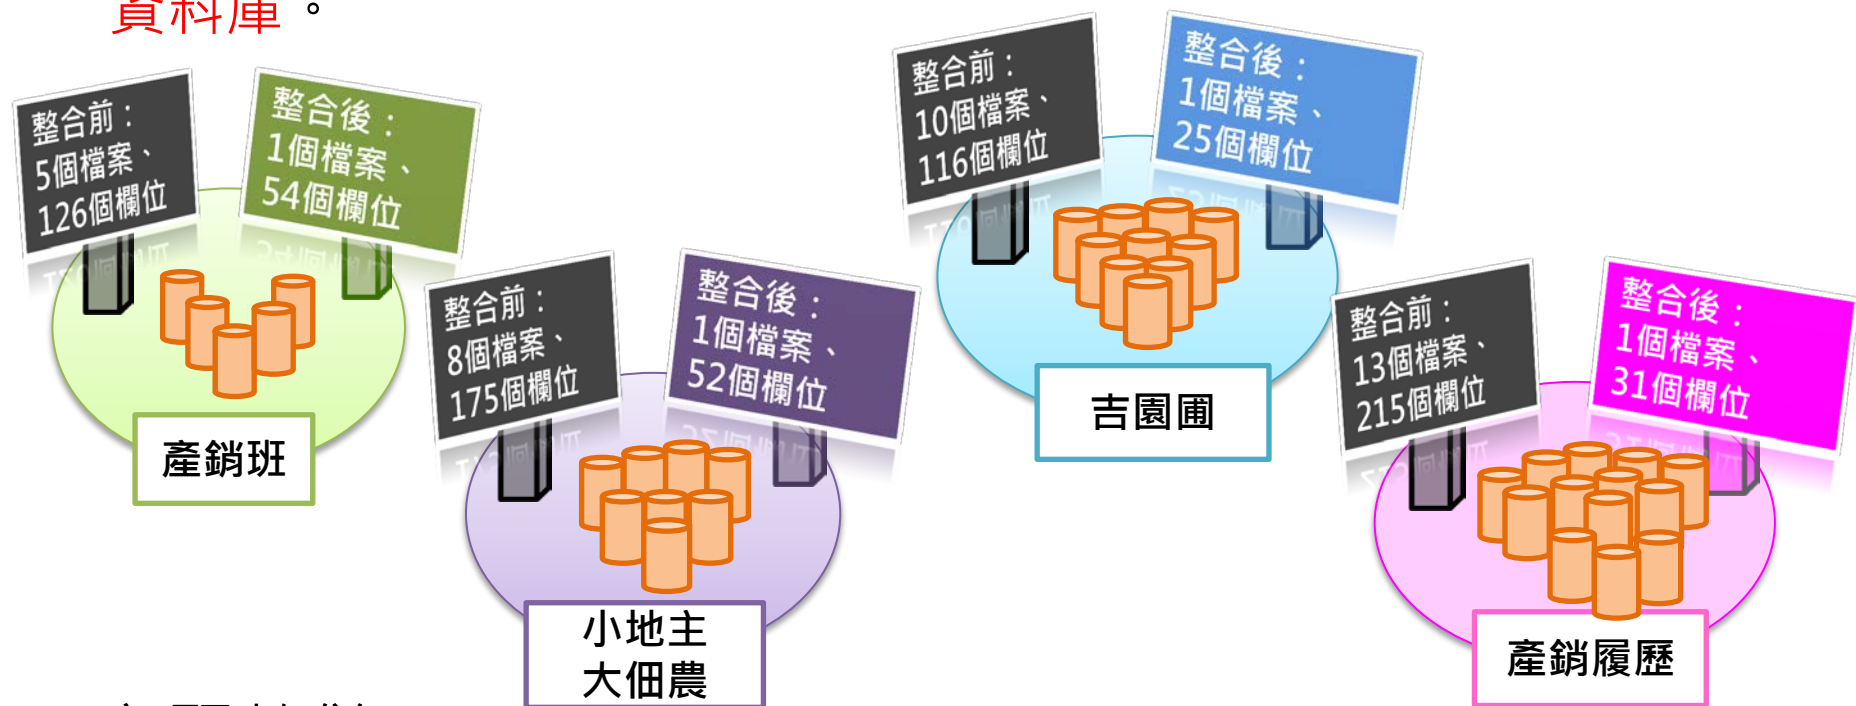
資料庫。

整合前：
5個檔案、
126個欄位

整合後：
1個檔案、
54個欄位

產銷班

整合前：
8個檔案、
175個欄位

整合後：
1個檔案、
52個欄位

小地主
大佃農

整合前：
10個檔案、
116個欄位

整合後：
1個檔案、
25個欄位

吉園圃

整合前：
13個檔案、
215個欄位

整合後：
1個檔案、
31個欄位

產銷履歷